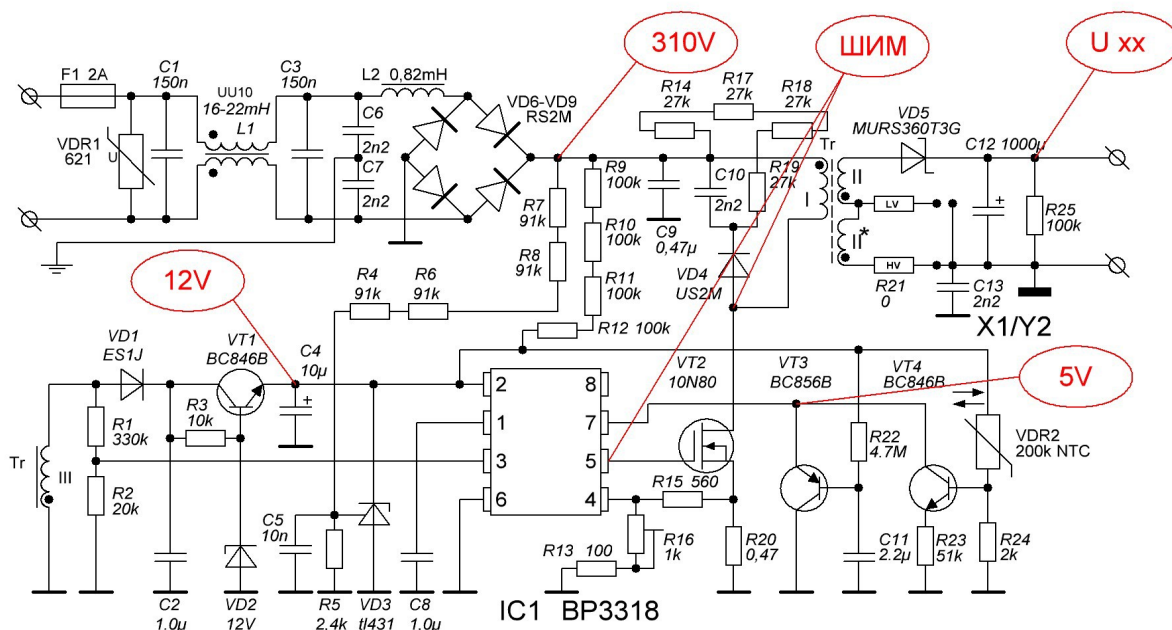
310V
ШИМ
U xx
F1 2A
C1 150n
UU10 16-22mH L1
C3 150n
L2 0,82mH
VD6-VD9 RS2M
R14 27k
R17 27k
R18 27k
VD5 MURS360T3G
C12 1000µ
VDR1 621
U
C6 2n2
C7 2n2
R9 100k
C10 2n2
R19 27k
Tr
II
I
II*
LV
HV
R25 100k
R7 91k
R8 91k
R10 100k
C9 0,47µ
R11 100k
VD4 US2M
R21 0
C13 2n2
X1/Y2
12V
R4 91k
R6 91k
R12 100k
VD1 ES1J
VT1 BC846B
C4 10µ
VT2 10N80
VT3 BC856B
VT4 BC846B
5V
2
8
1
7
3
5
6
4
Tr
III
R1 330k
R3 10k
R2 20k
R22 4.7M
VDR2 200k NTC
R15 560
C5 10n
R16 1k
R13 100
R20 0,47
C11 2.2µ
R23 51k
R24 2k
C2 1.0u
VD2 12V
R5 2.4k
VD3 tl431
C8 1.0u
IC1 BP3318